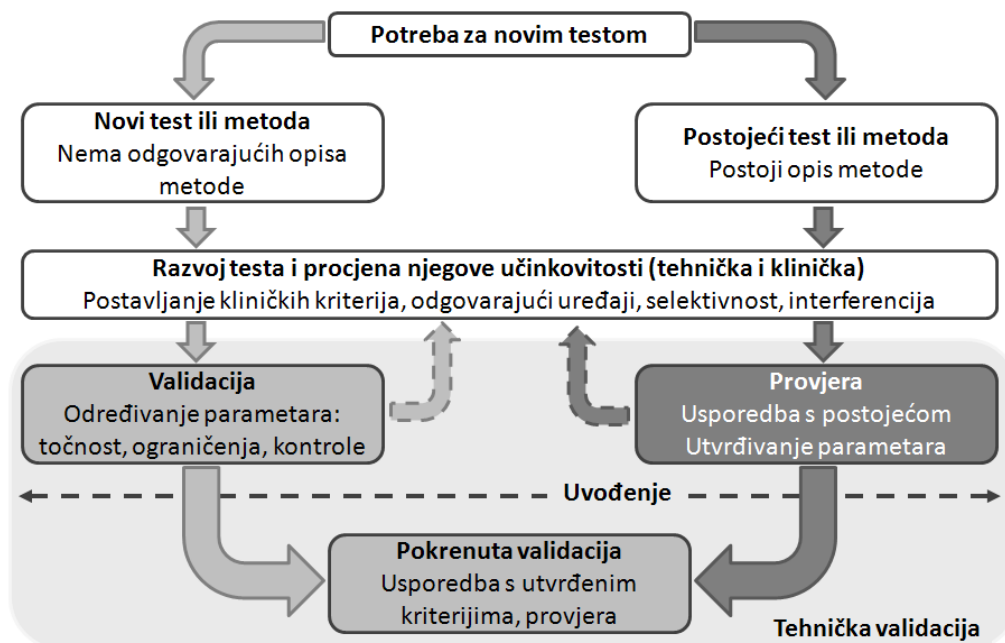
Potreba za novim testom

Novi test ili metoda
Nema odgovarajućih opisa metode

Postojeći test ili metoda
Postoji opis metode

Razvoj testa i procjena njegove učinkovitosti (tehnička i klinička)
Postavljanje kliničkih kriterija, odgovarajući uređaji, selektivnost, interferencija

Validacija
Određivanje parametara: točnost, ograničenja, kontrole

Provjera
Usporedba s postojećom
Utvrđivanje parametara

Uvođenje

Pokrenuta validacija
Usporedba s utvrđenim kriterijima, provjera

Tehnička validacija